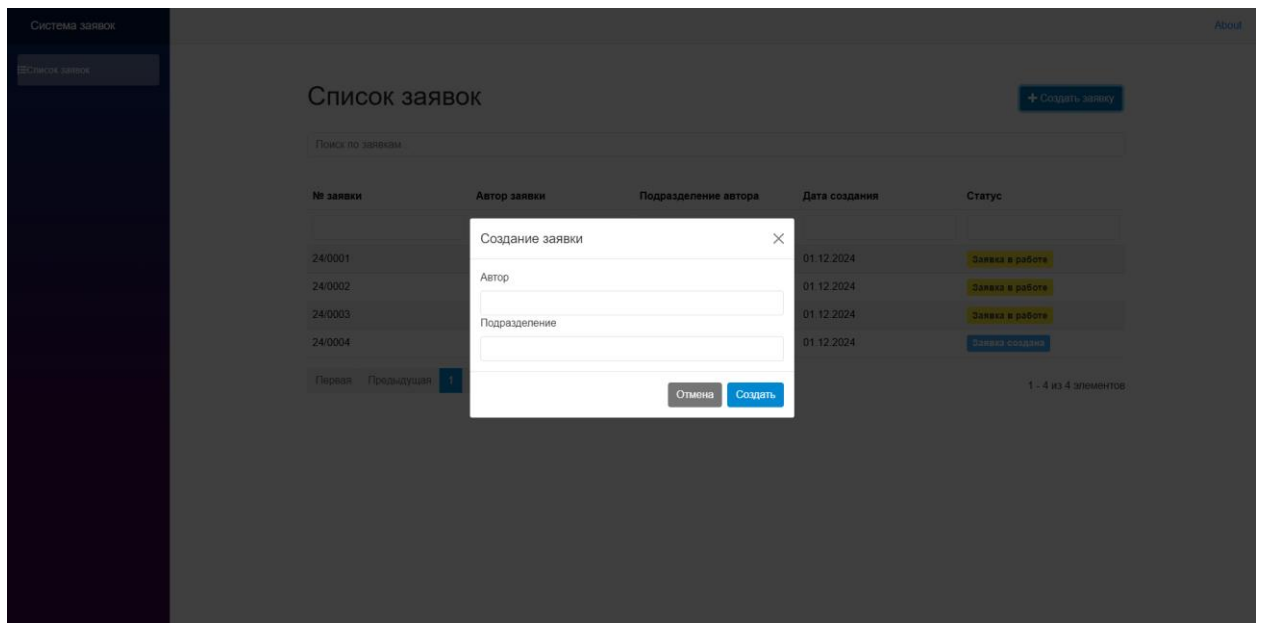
Система заявок

Список заявок

About

Список заявок

+ Создать заявку

Поиск по заявкам

| № заявки | Автор заявки | Подразделение автора | Дата создания | Статус |
|---|---|---|---|---|
| | | | | |
| 24/0001 | | | 01.12.2024 | Заявка в работе |
| 24/0002 | | | 01.12.2024 | Заявка в работе |
| 24/0003 | | | 01.12.2024 | Заявка в работе |
| 24/0004 | | | 01.12.2024 | Заявка создана |

Первая Предыдущая 1

1 - 4 из 4 элементов

Создание заявки

×

Автор

Подразделение

Отмена Создать